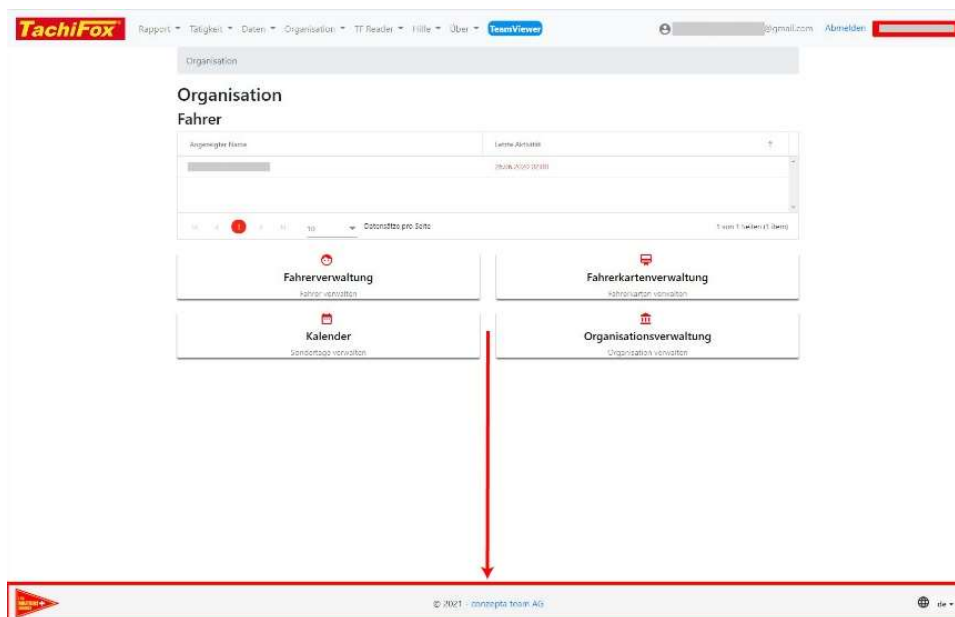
TachiFox Rapport ▾ Tätigkeit ▾ Daten ▾ Organisation ▾ TF Reader ▾ Hilfe ▾ Über ▾ TeamViewer

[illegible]@gmail.com Abmelden

Organisation

Organisation

Fahrer

| Angezeigter Name | Letzte Aktivität |
|---|---|
| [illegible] | 29.06.2020 10:00 |

10 Datensätze pro Seite

1 von 1 Seiten (1 Item)

Fahrerverwaltung
Fahrer verwalten

Fahrerkartenverwaltung
Fahrerkarten verwalten

Kalender
Sondertage verwalten

Organisationsverwaltung
Organisation verwalten

© 2021 - concepta team AG

de